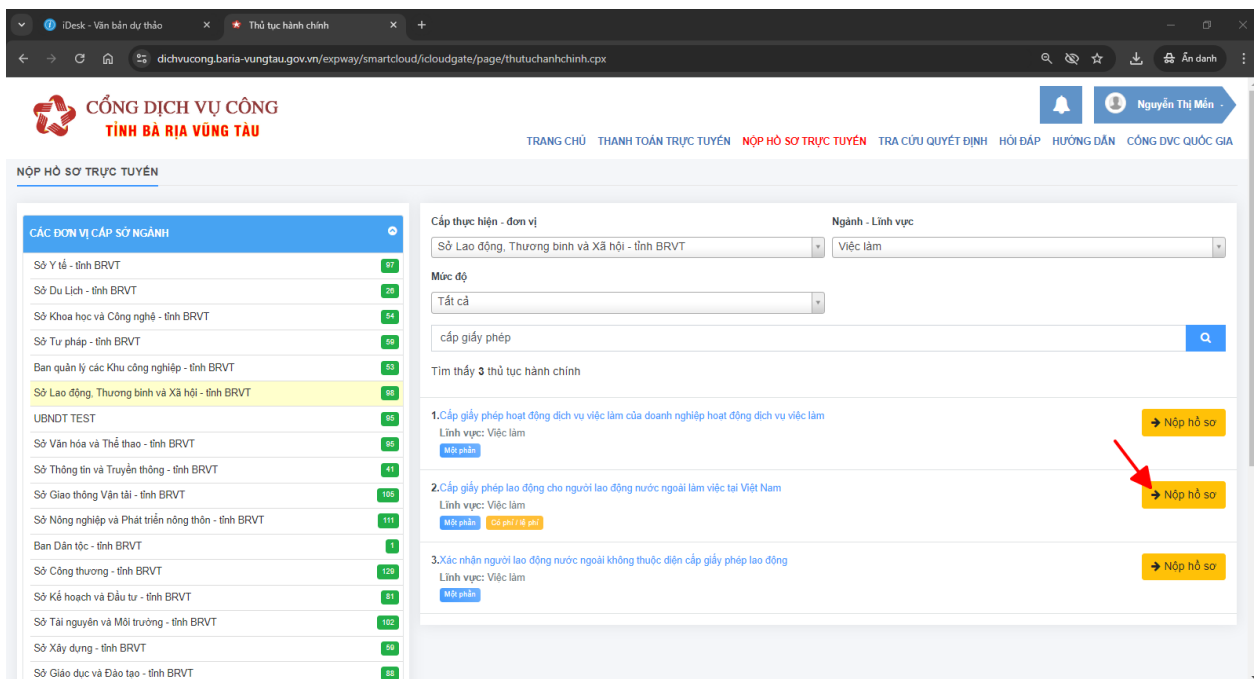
iDesk - Văn bản dự thảo
Thủ tục hành chính
dichvucong.baria-vungtau.gov.vn/expway/smartcloud/icloudgate/page/thutuchanhchinh.cpx
Ẩn danh

CỔNG DỊCH VỤ CÔNG
TỈNH BÀ RỊA VŨNG TÀU

Nguyễn Thị Mến

TRANG CHỦ THANH TOÁN TRỰC TUYẾN NỘP HỒ SƠ TRỰC TUYẾN TRA CỨU QUYẾT ĐỊNH HỎI ĐÁP HƯỚNG DẪN CỔNG DVC QUỐC GIA

NỘP HỒ SƠ TRỰC TUYẾN

CÁC ĐƠN VỊ CẤP SỞ NGÀNH

| | |
|---|---|
| Sở Y tế - tỉnh BRVT | 97 |
| Sở Du Lịch - tỉnh BRVT | 26 |
| Sở Khoa học và Công nghệ - tỉnh BRVT | 54 |
| Sở Tư pháp - tỉnh BRVT | 59 |
| Ban quản lý các Khu công nghiệp - tỉnh BRVT | 53 |
| Sở Lao động, Thương binh và Xã hội - tỉnh BRVT | 98 |
| UBNDT TEST | 95 |
| Sở Văn hóa và Thể thao - tỉnh BRVT | 95 |
| Sở Thông tin và Truyền thông - tỉnh BRVT | 41 |
| Sở Giao thông Vận tải - tỉnh BRVT | 105 |
| Sở Nông nghiệp và Phát triển nông thôn - tỉnh BRVT | 111 |
| Ban Dân tộc - tỉnh BRVT | 1 |
| Sở Công thương - tỉnh BRVT | 129 |
| Sở Kế hoạch và Đầu tư - tỉnh BRVT | 81 |
| Sở Tài nguyên và Môi trường - tỉnh BRVT | 102 |
| Sở Xây dựng - tỉnh BRVT | 59 |
| Sở Giáo dục và Đào tạo - tỉnh BRVT | 88 |

Cấp thực hiện - đơn vị
Sở Lao động, Thương binh và Xã hội - tỉnh BRVT
Ngành - Lĩnh vực
Việc làm
Mức độ
Tất cả
cấp giấy phép

Tìm thấy 3 thủ tục hành chính

1.Cấp giấy phép hoạt động dịch vụ việc làm của doanh nghiệp hoạt động dịch vụ việc làm
Lĩnh vực: Việc làm
Một phần
Nộp hồ sơ

2.Cấp giấy phép lao động cho người lao động nước ngoài làm việc tại Việt Nam
Lĩnh vực: Việc làm
Một phần Có phí / lệ phí
Nộp hồ sơ

3.Xác nhận người lao động nước ngoài không thuộc diện cấp giấy phép lao động
Lĩnh vực: Việc làm
Một phần
Nộp hồ sơ